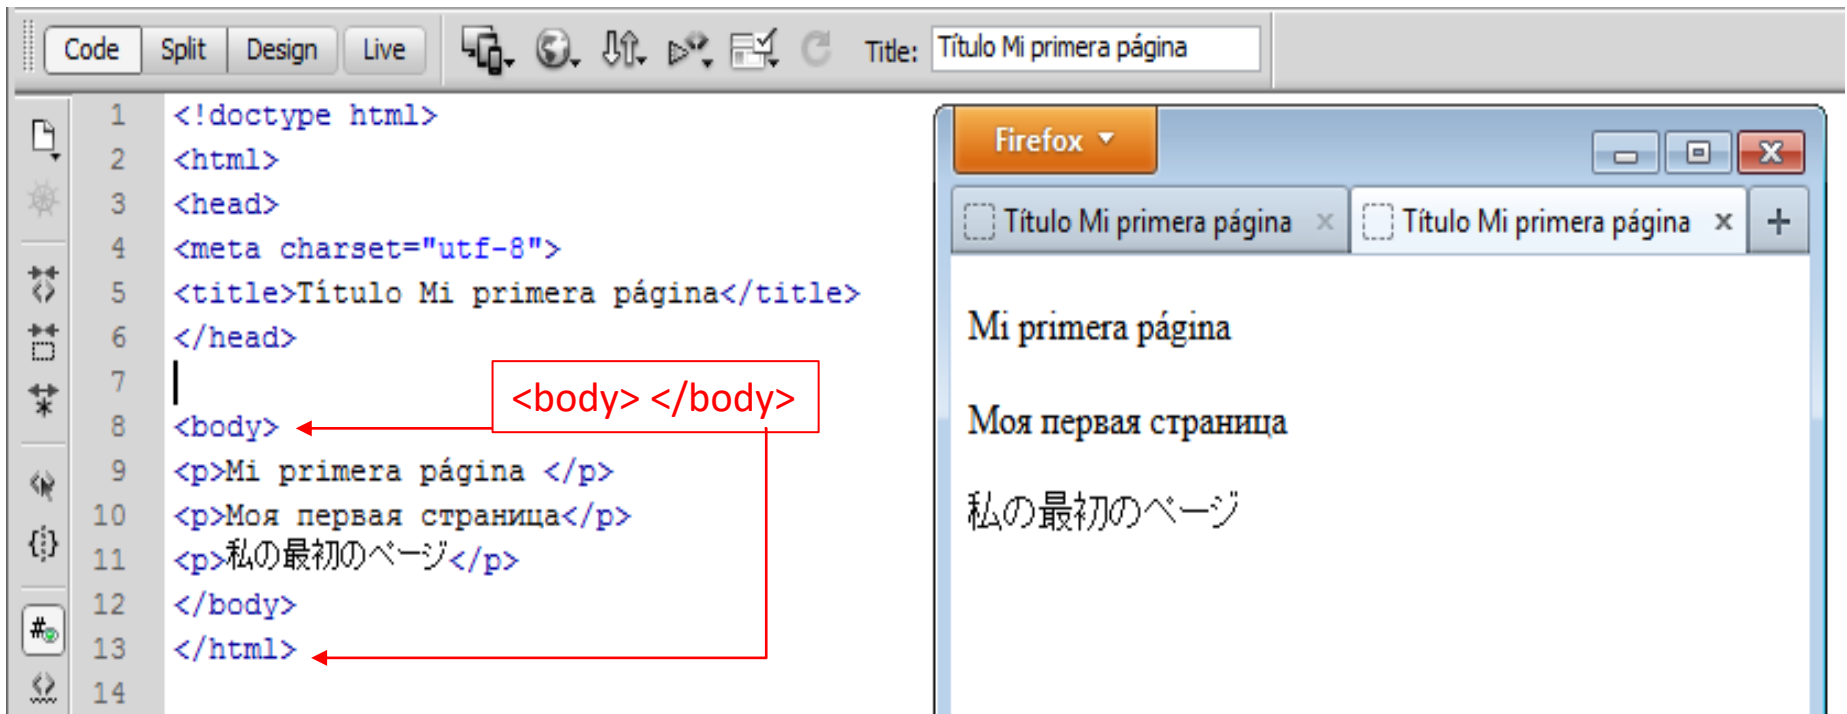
Code Split Design Live

Title: Título Mi primera página

1 <!doctype html>
2 <html>
3 <head>
4 <meta charset="utf-8">
5 <title>Título Mi primera página</title>
6 </head>
7
8 <body>
9 <p>Mi primera página </p>
10 <p>Моя первая страница</p>
11 <p>私の最初のページ</p>
12 </body>
13 </html>
14

<body> </body>

Firefox

Título Mi primera página ×

Título Mi primera página ×

+

Mi primera página

Моя первая страница

私の最初のページ